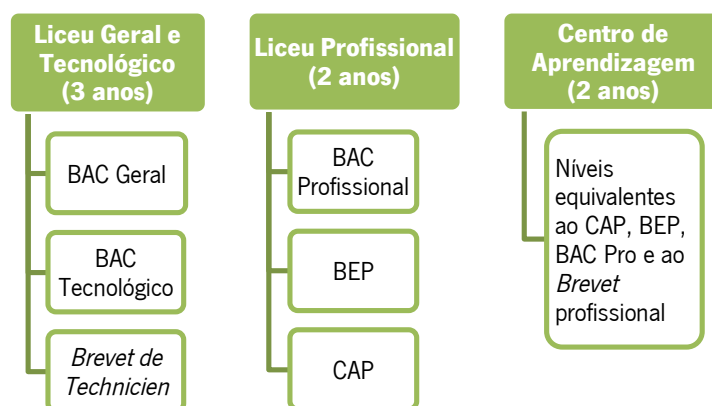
Liceu Geral e Tecnológico (3 anos)

BAC Geral

BAC Tecnológico

*Brevet de Technicien*

Liceu Profissional (2 anos)

BAC Profissional

BEP

CAP

Centro de Aprendizagem (2 anos)

Níveis equivalentes ao CAP, BEP, BAC Pro e ao *Brevet* profissional